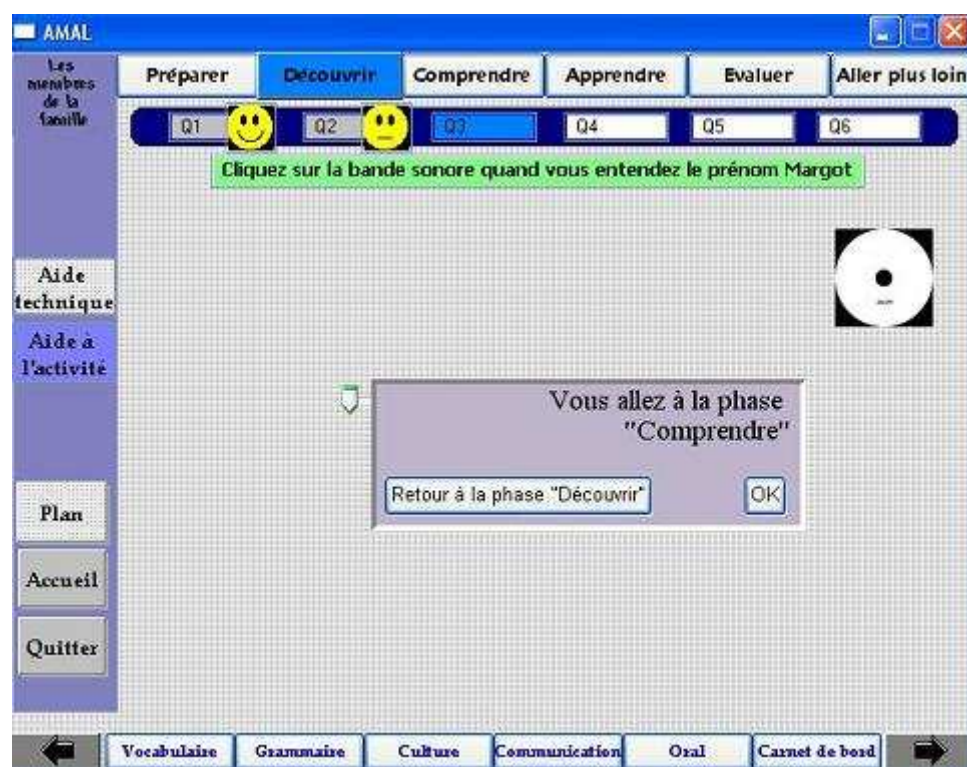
AMAL

Les membres de la famille

Préparer
Découvrir
Comprendre
Apprendre
Evaluer
Aller plus loin

Q1
Q2
Q3
Q4
Q5
Q6

Cliquez sur la bande sonore quand vous entendez le prénom Margot

Aide technique

Aide à l'activité

Vous allez à la phase "Comprendre"

Retour à la phase "Découvrir"

OK

Plan

Accueil

Quitter

Vocabulaire
Grammaire
Culture
Communication
Oral
Carnet de bord